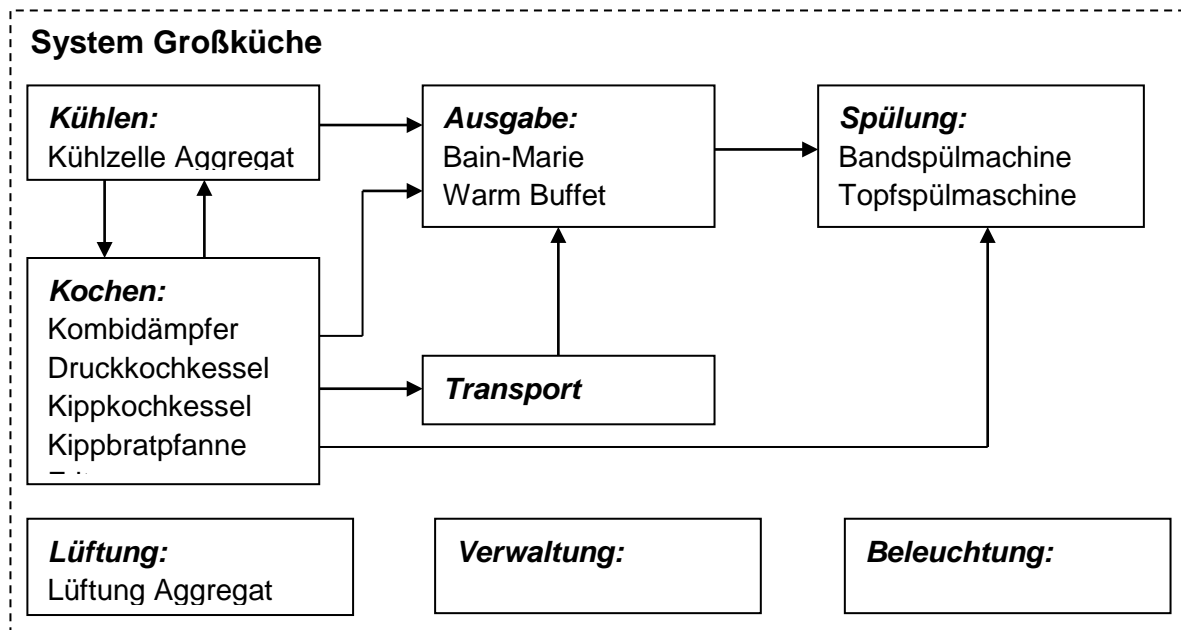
System Großküche

Kühlen:
Kühlzelle Aggregat

Ausgabe:
Bain-Marie
Warm Buffet

Spülung:
Bandspülmachine
Topfspülmaschine

Kochen:
Kombidämpfer
Druckkochkessel
Kippkochkessel
Kippbratpfanne
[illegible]

Transport

Lüftung:
Lüftung Aggregat

Verwaltung:

Beleuchtung: